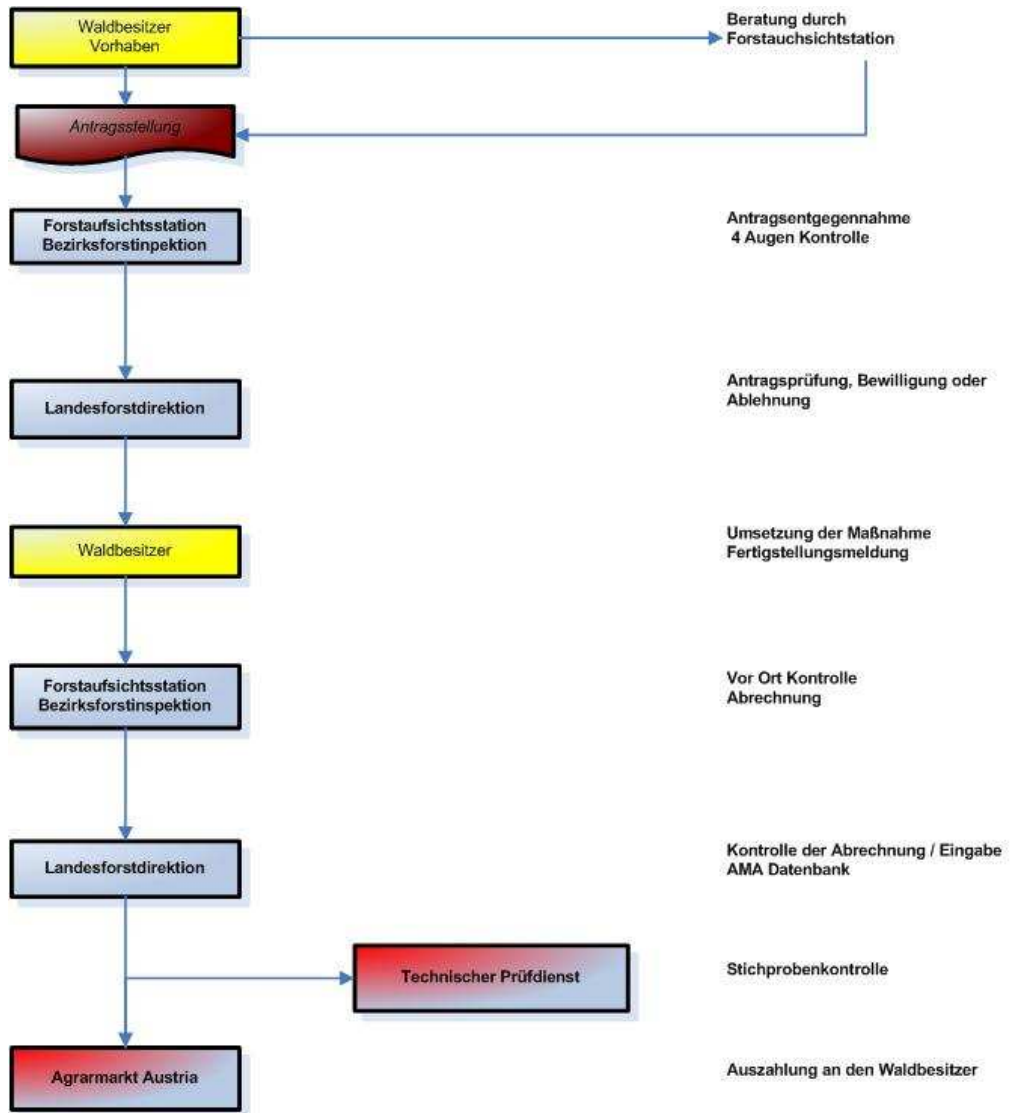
Waldbesitzer
Vorhaben

Beratung durch
Forstauchsichtstation

Antragsstellung

Forstaufsichtsstation
Bezirksforstinpektion

Antragsentgegennahme
4 Augen Kontrolle

Landesforstdirektion

Antragsprüfung, Bewilligung oder Ablehnung

Waldbesitzer

Umsetzung der Maßnahme
Fertigstellungsmeldung

Forstaufsichtsstation
Bezirksforstinspektion

Vor Ort Kontrolle
Abrechnung

Landesforstdirektion

Kontrolle der Abrechnung / Eingabe AMA Datenbank

Technischer Prüfdienst

Stichprobenkontrolle

Agrarmarkt Austria

Auszahlung an den Waldbesitzer